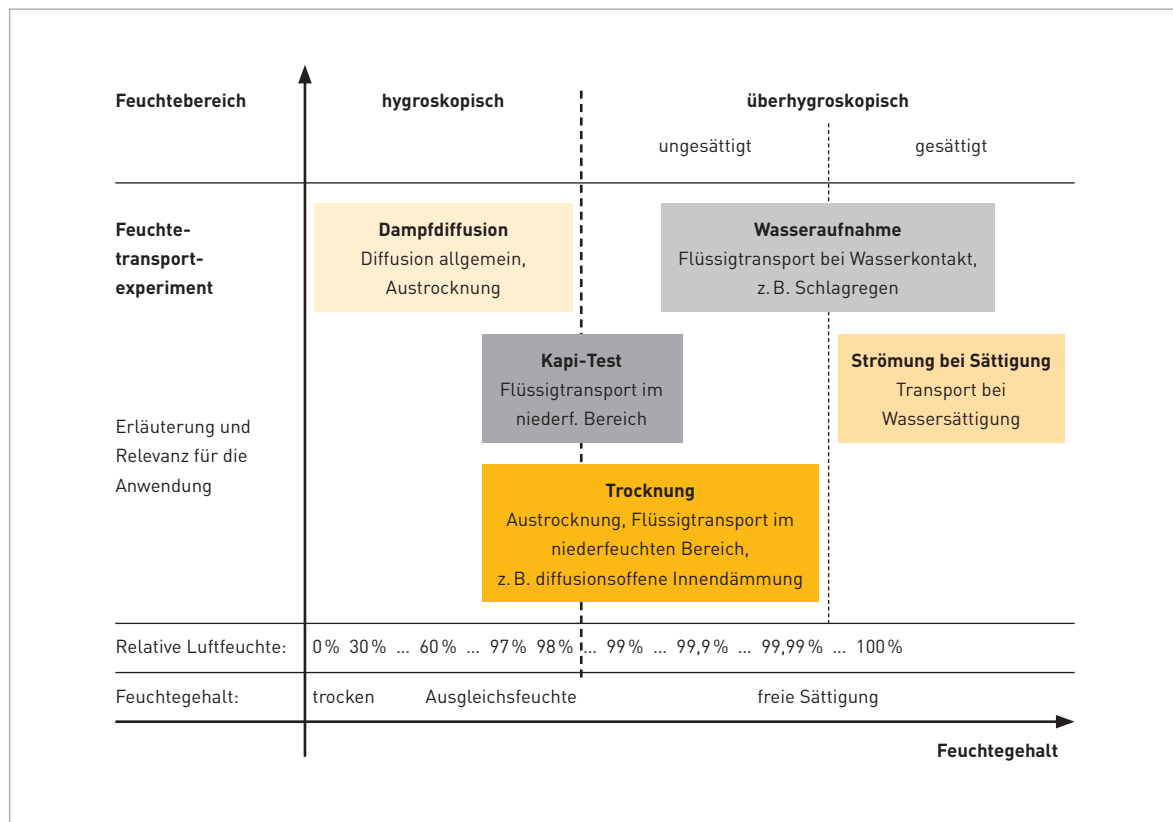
Feuchtebereich

hygroskopisch

überhygroskopisch

ungesättigt

gesättigt

Feuchtetransportexperiment

Dampfdiffusion
Diffusion allgemein, Austrocknung

Wasseraufnahme
Flüssigtransport bei Wasserkontakt, z. B. Schlagregen

Kapi-Test
Flüssigtransport im niederf. Bereich

Strömung bei Sättigung
Transport bei Wassersättigung

Erläuterung und Relevanz für die Anwendung

Trocknung
Austrocknung, Flüssigtransport im niederfeuchten Bereich, z. B. diffusionsoffene Innendämmung

Relative Luftfeuchte: 0 % 30 % ... 60 % ... 97 % 98 % ... 99 % ... 99,9 % ... 99,99 % ... 100 %

Feuchtegehalt: trocken Ausgleichsfeuchte freie Sättigung

Feuchtegehalt